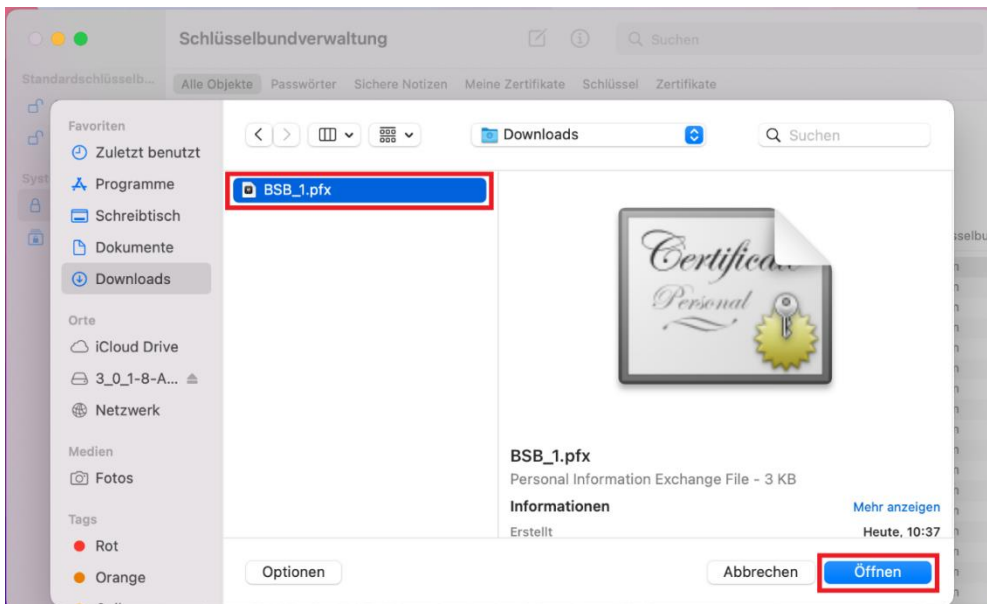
Schlüsselbundverwaltung

Suchen

Standardschlüsselb...

Alle Objekte Passwörter Sichere Notizen Meine Zertifikate Schlüssel Zertifikate

Syst

sselbu

Favoriten
Zuletzt benutzt
Programme
Schreibtisch
Dokumente
Downloads

Orte
iCloud Drive
3_0_1-8-A...
Netzwerk

Medien
Fotos

Tags
Rot
Orange

Downloads

Suchen

BSB_1.pfx

Certificate
Personal

BSB_1.pfx
Personal Information Exchange File - 3 KB

Informationen
Mehr anzeigen
Erstellt
Heute, 10:37

Optionen

Abbrechen

Öffnen